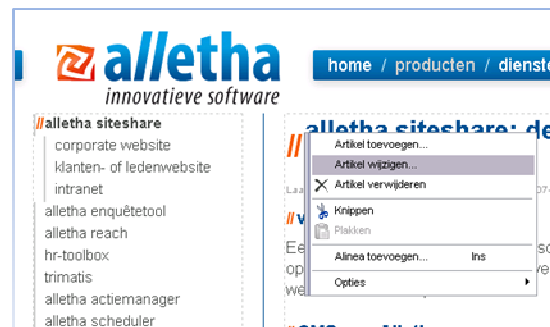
alletha
innovatieve software

home / producten / dienste

//alletha siteshare
corporate website
klanten- of ledenwebsite
intranet
alletha enquêtetool
alletha reach
hr-toolbox
trimatis
alletha actiemanager
alletha scheduler

// alletha siteshare: de

Artikel toevoegen...
Artikel wijzigen...
Artikel verwijderen
Knippen
Plakken
Alinea toevoegen... Ins
Opties